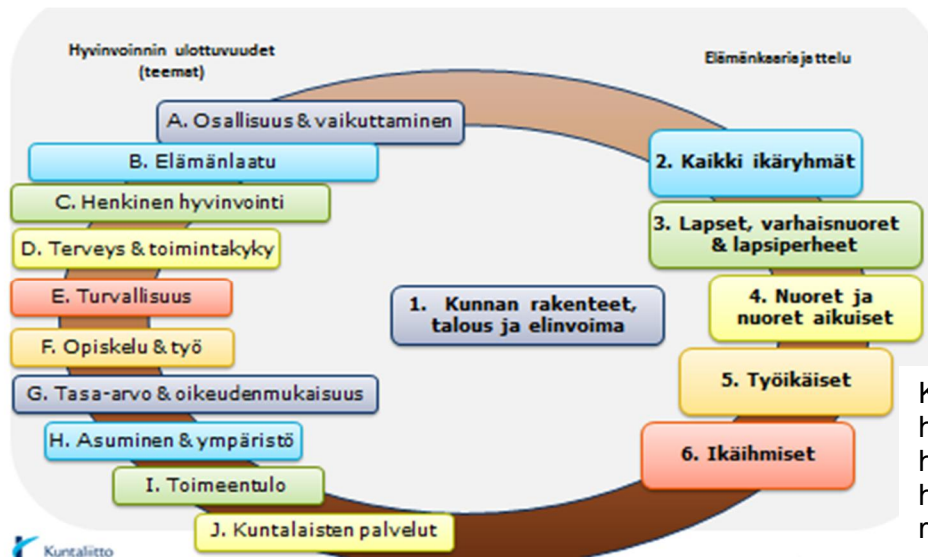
Hyvinvoinnin ulottuvuudet (teemat)

Elämänkaarijaottelu

A. Osallisuus & vaikuttaminen

B. Elämänlaatu

C. Henkinen hyvinvointi

D. Terveys & toimintakyky

E. Turvallisuus

F. Opiskelu & työ

G. Tasa-arvo & oikeudenmukaisuus

H. Asuminen & ympäristö

I. Toimeentulo

J. Kuntalaisten palvelut

1. Kunnan rakenteet, talous ja elinvoima

2. Kaikki ikäryhmät

3. Lapset, varhaisnuoret & lapsiperheet

4. Nuoret ja nuoret aikuiset

5. Työikäiset

6. Ikäihmiset

K
h
h
h
n

Kuntaliitto